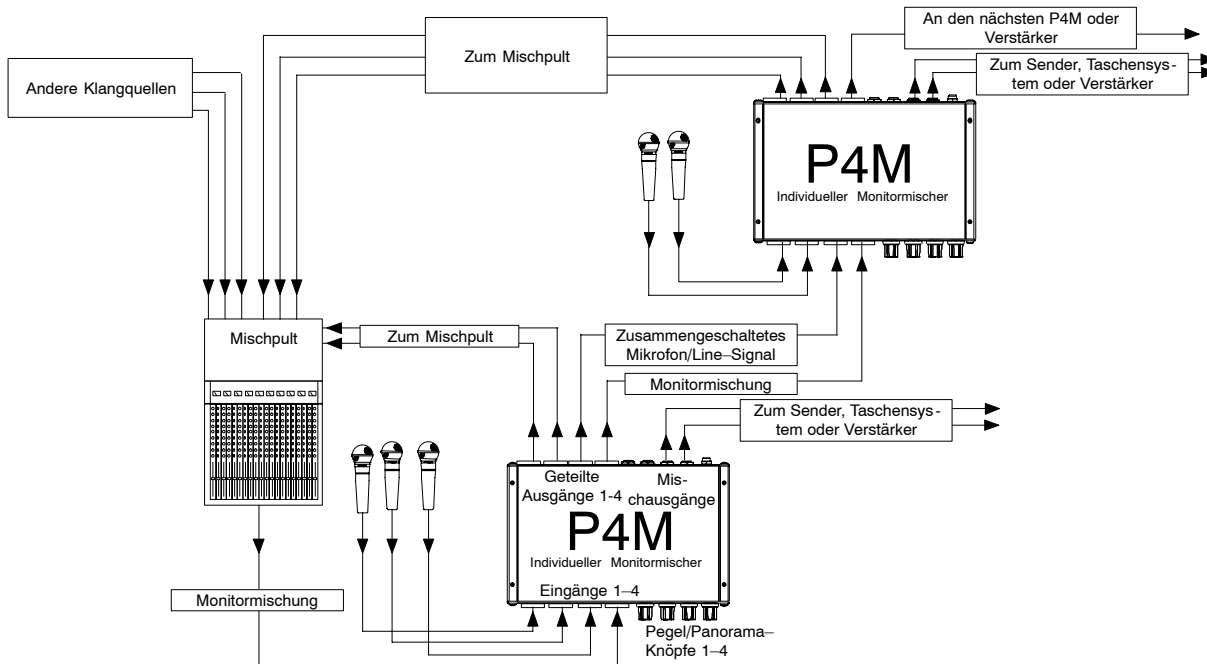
Andere Klangquellen

Zum Mischpult

An den nächsten P4M oder Verstärker

Zum Sender, Taschensystem oder Verstärker

P4M

Individueller Monitormischer

Mischpult

Zum Mischpult

Zusammengeschaltetes Mikrofon/Line–Signal

Monitormischung

Zum Sender, Taschensystem oder Verstärker

Geteilte Ausgänge 1-4

Mischausgänge

P4M

Individueller Monitormischer

Eingänge 1–4

Pegel/Panorama–Knöpfe 1–4

Monitormischung